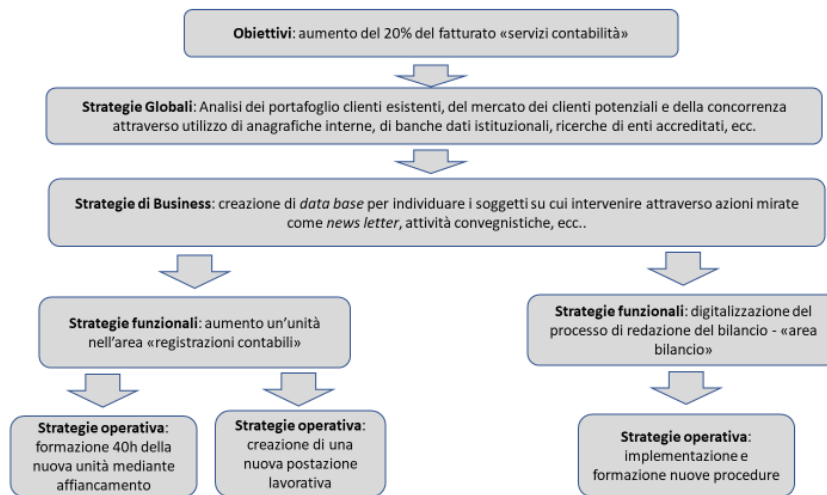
**Obiettivi**: aumento del 20% del fatturato «servizi contabilità»

**Strategie Globali**: Analisi dei portafoglio clienti esistenti, del mercato dei clienti potenziali e della concorrenza attraverso utilizzo di anagrafiche interne, di banche dati istituzionali, ricerche di enti accreditati, ecc.

**Strategie di Business**: creazione di *data base* per individuare i soggetti su cui intervenire attraverso azioni mirate come *news letter*, attività convegnistiche, ecc..

**Strategie funzionali**: aumento un'unità nell'area «registrazioni contabili»

**Strategie operativa**: formazione 40h della nuova unità mediante affiancamento

**Strategie operativa**: creazione di una nuova postazione lavorativa

**Strategie funzionali**: digitalizzazione del processo di redazione del bilancio - «area bilancio»

**Strategie operativa**: implementazione e formazione nuove procedure